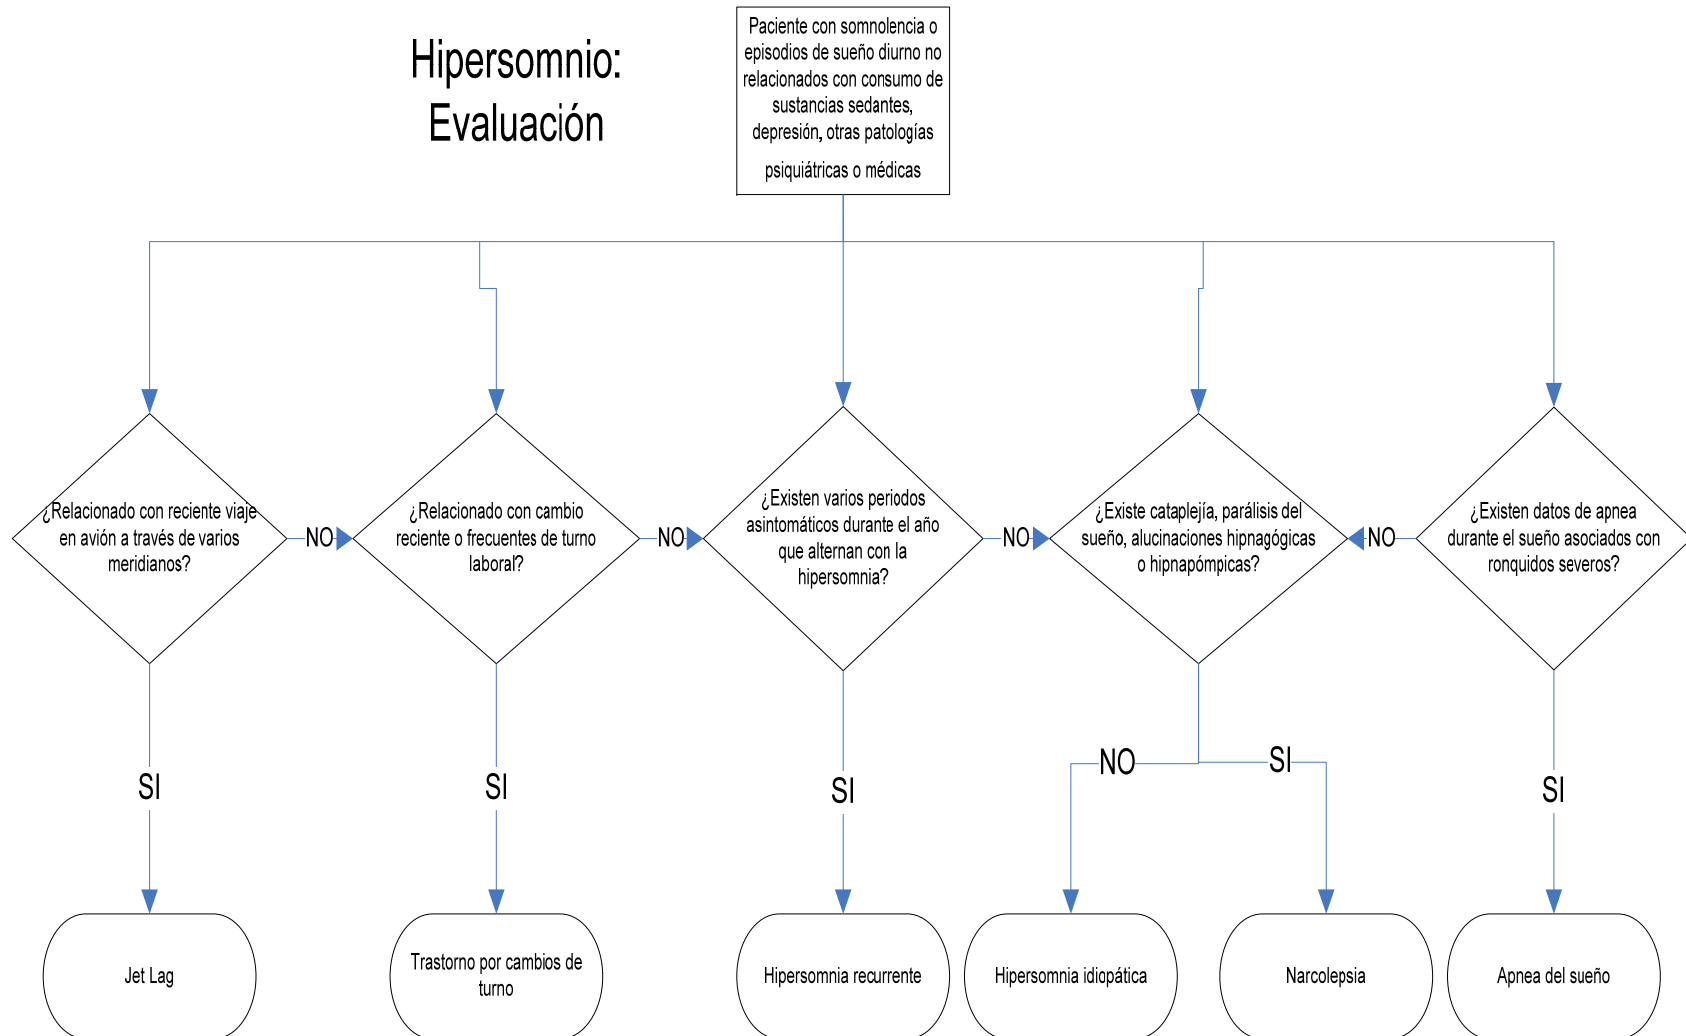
Hipersomnio: Evaluación

Paciente con somnolencia o episodios de sueño diurno no relacionados con consumo de sustancias sedantes, depresión, otras patologías psiquiátricas o médicas

¿Relacionado con reciente viaje en avión a través de varios meridianos?

NO

¿Relacionado con cambio reciente o frecuentes de turno laboral?

NO

¿Existen varios periodos asintomáticos durante el año que alternan con la hipersomnia?

NO

¿Existe cataplejía, parálisis del sueño, alucinaciones hipnagógicas o hipnapómpicas?

NO

¿Existen datos de apnea durante el sueño asociados con ronquidos severos?

SI

SI

SI

NO

SI

SI

Jet Lag

Trastorno por cambios de turno

Hipersomnia recurrente

Hipersomnia idiopática

Narcolepsia

Apnea del sueño